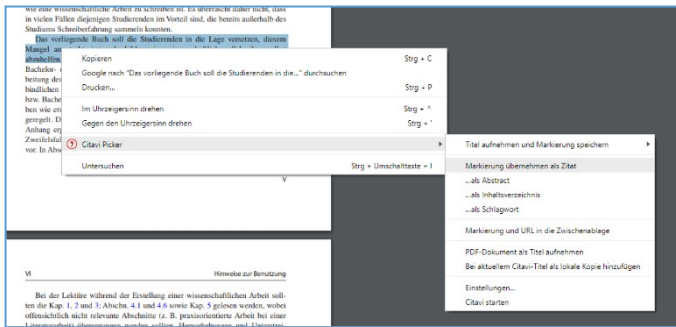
wie eine wissenschaftliche Arbeit zu schreiben ist. Es überrascht daher nicht, dass in vielen Fällen diejenigen Studierenden im Vorteil sind, die bereits außerhalb des Studiums Schreiberfahrung sammeln konnten.

Das vorliegende Buch soll die Studierenden in die Lage versetzen, diesem Mangel an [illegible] abzuhelfen. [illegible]
Bachelor- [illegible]
beitung de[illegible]
bindlichen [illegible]
bzw. Bache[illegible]
ben wie er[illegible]
geregelt. D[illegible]
Anhang er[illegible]
Zweifelsfal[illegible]
vor. In Absc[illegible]

Kopieren Strg + C
Google nach "Das vorliegende Buch soll die Studierenden in die..." durchsuchen
Drucken... Strg + P
Im Uhrzeigersinn drehen Strg + ^
Gegen den Uhrzeigersinn drehen Strg + '
Citavi Picker
Untersuchen Strg + Umschalttaste + I

Titel aufnehmen und Markierung speichern
Markierung übernehmen als Zitat
...als Abstract
...als Inhaltsverzeichnis
...als Schlagwort
Markierung und URL in die Zwischenablage
PDF-Dokument als Titel aufnehmen
Bei aktuellem Citavi-Titel als lokale Kopie hinzufügen
Einstellungen...
Citavi starten

V

VI Hinweise zur Benutzung

Bei der Lektüre während der Erstellung einer wissenschaftlichen Arbeit sollten die Kap. 1, 2 und 3; Abschn. 4.1 und 4.6 sowie Kap. 5 gelesen werden, wobei offensichtlich nicht relevante Abschnitte (z. B. praxisorientierte Arbeit bei einer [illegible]